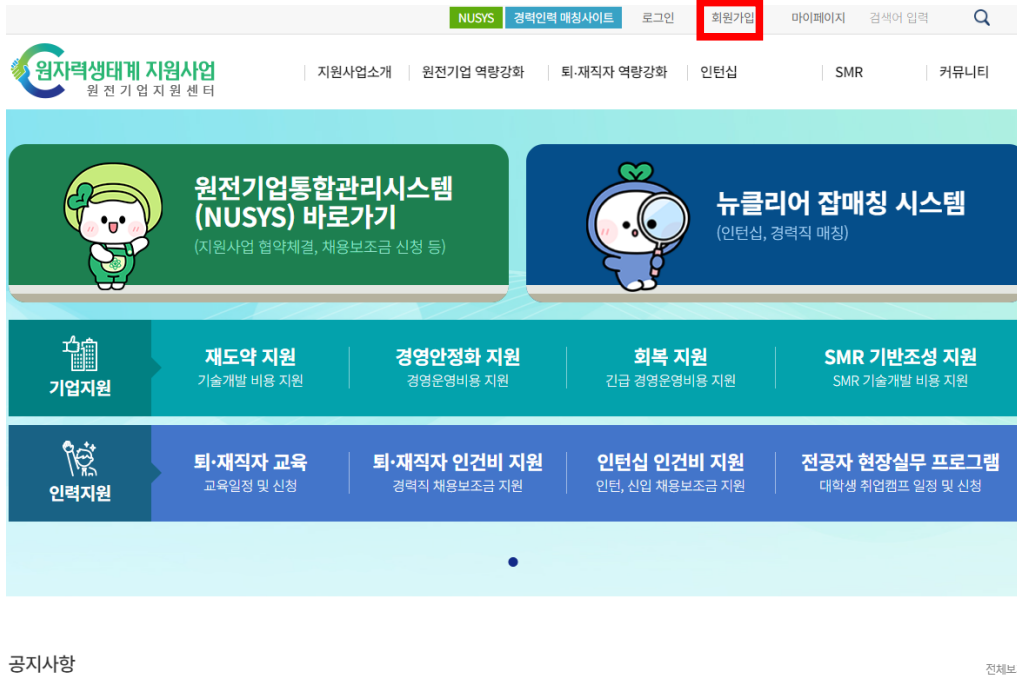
NUSYS 경력인력 매칭사이트 로그인 회원가입 마이페이지 검색어 입력

원자력생태계 지원사업
원전기업지원센터

지원사업소개 | 원전기업 역량강화 | 퇴·재직자 역량강화 | 인턴십 | SMR | 커뮤니티

원전기업통합관리시스템 (NUSYS) 바로가기
(지원사업 협약체결, 채용보조금 신청 등)

뉴클리어 잡매칭 시스템
(인턴십, 경력직 매칭)

기업지원

재도약 지원
기술개발 비용 지원

경영안정화 지원
경영운영비용 지원

회복 지원
긴급 경영운영비용 지원

SMR 기반조성 지원
SMR 기술개발 비용 지원

인력지원

퇴·재직자 교육
교육일정 및 신청

퇴·재직자 인건비 지원
경력직 채용보조금 지원

인턴십 인건비 지원
인턴, 신입 채용보조금 지원

전공자 현장실무 프로그램
대학생 취업캠프 일정 및 신청

공지사항

전체보